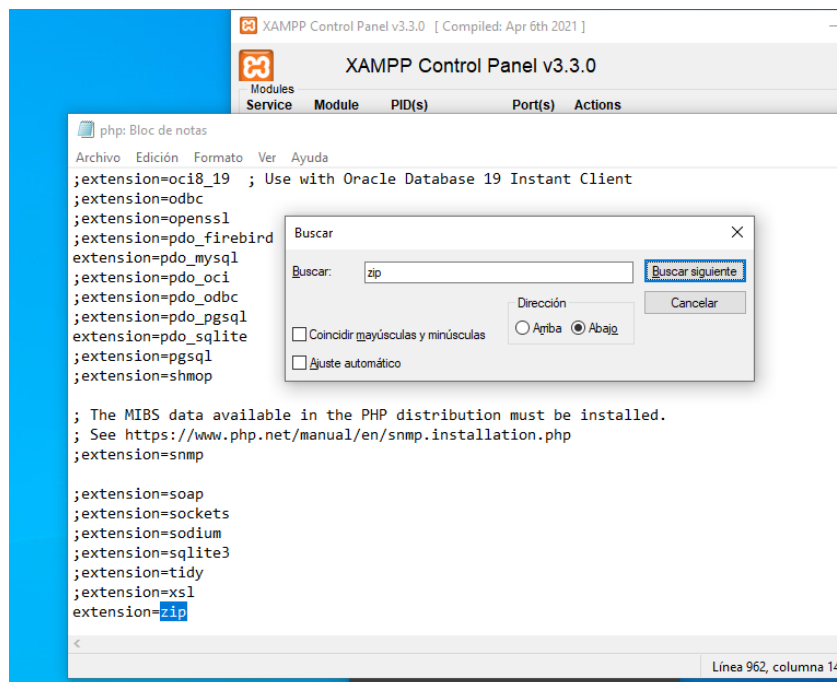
XAMPP Control Panel v3.3.0 [ Compiled: Apr 6th 2021 ]

XAMPP Control Panel v3.3.0

Modules
Service Module PID(s) Port(s) Actions

php: Bloc de notas

Archivo Edición Formato Ver Ayuda

;extension=oci8_19 ; Use with Oracle Database 19 Instant Client
;extension=odbc
;extension=openssl
;extension=pdo_firebird
extension=pdo_mysql
;extension=pdo_oci
;extension=pdo_odbc
;extension=pdo_pgsql
extension=pdo_sqlite
;extension=pgsql
;extension=shmop

; The MIBS data available in the PHP distribution must be installed.
; See https://www.php.net/manual/en/snmp.installation.php
;extension=snmp

;extension=soap
;extension=sockets
;extension=sodium
;extension=sqlite3
;extension=tidy
;extension=xsl
extension=zip

Buscar
Buscar: zip
Buscar siguiente
Cancelar
Dirección
Arriba Abajo
Coincidir mayúsculas y minúsculas
Ajuste automático

Línea 962, columna 14